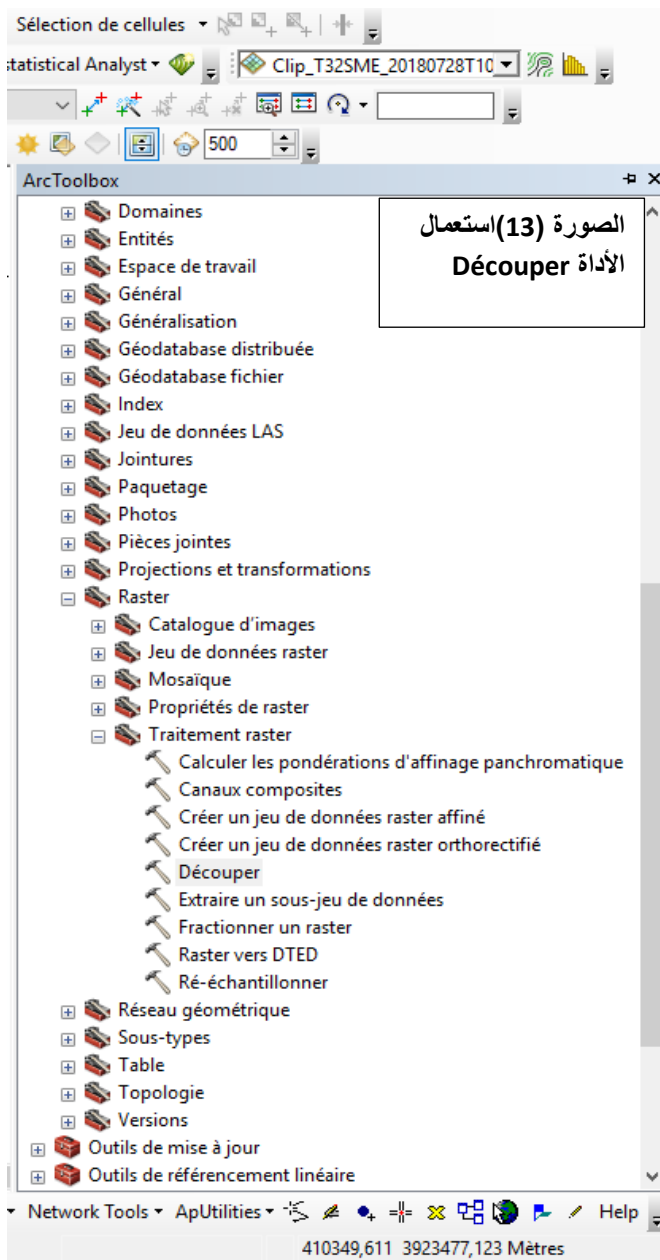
Sélection de cellules
statistical Analyst
Clip_T32SME_20180728T10
500
ArcToolbox

الصورة (13)استعمال الأداة Découper

Domaines
Entités
Espace de travail
Général
Généralisation
Géodatabase distribuée
Géodatabase fichier
Index
Jeu de données LAS
Jointures
Paquetage
Photos
Pièces jointes
Projections et transformations
Raster
Catalogue d'images
Jeu de données raster
Mosaïque
Propriétés de raster
Traitement raster
Calculer les pondérations d'affinage panchromatique
Canaux composites
Créer un jeu de données raster affiné
Créer un jeu de données raster orthorectifié
Découper
Extraire un sous-jeu de données
Fractionner un raster
Raster vers DTED
Ré-échantillonner
Réseau géométrique
Sous-types
Table
Topologie
Versions
Outils de mise à jour
Outils de référencement linéaire
Network Tools ▾ ApUtilities ▾ Help
410349,611 3923477,123 Mètres